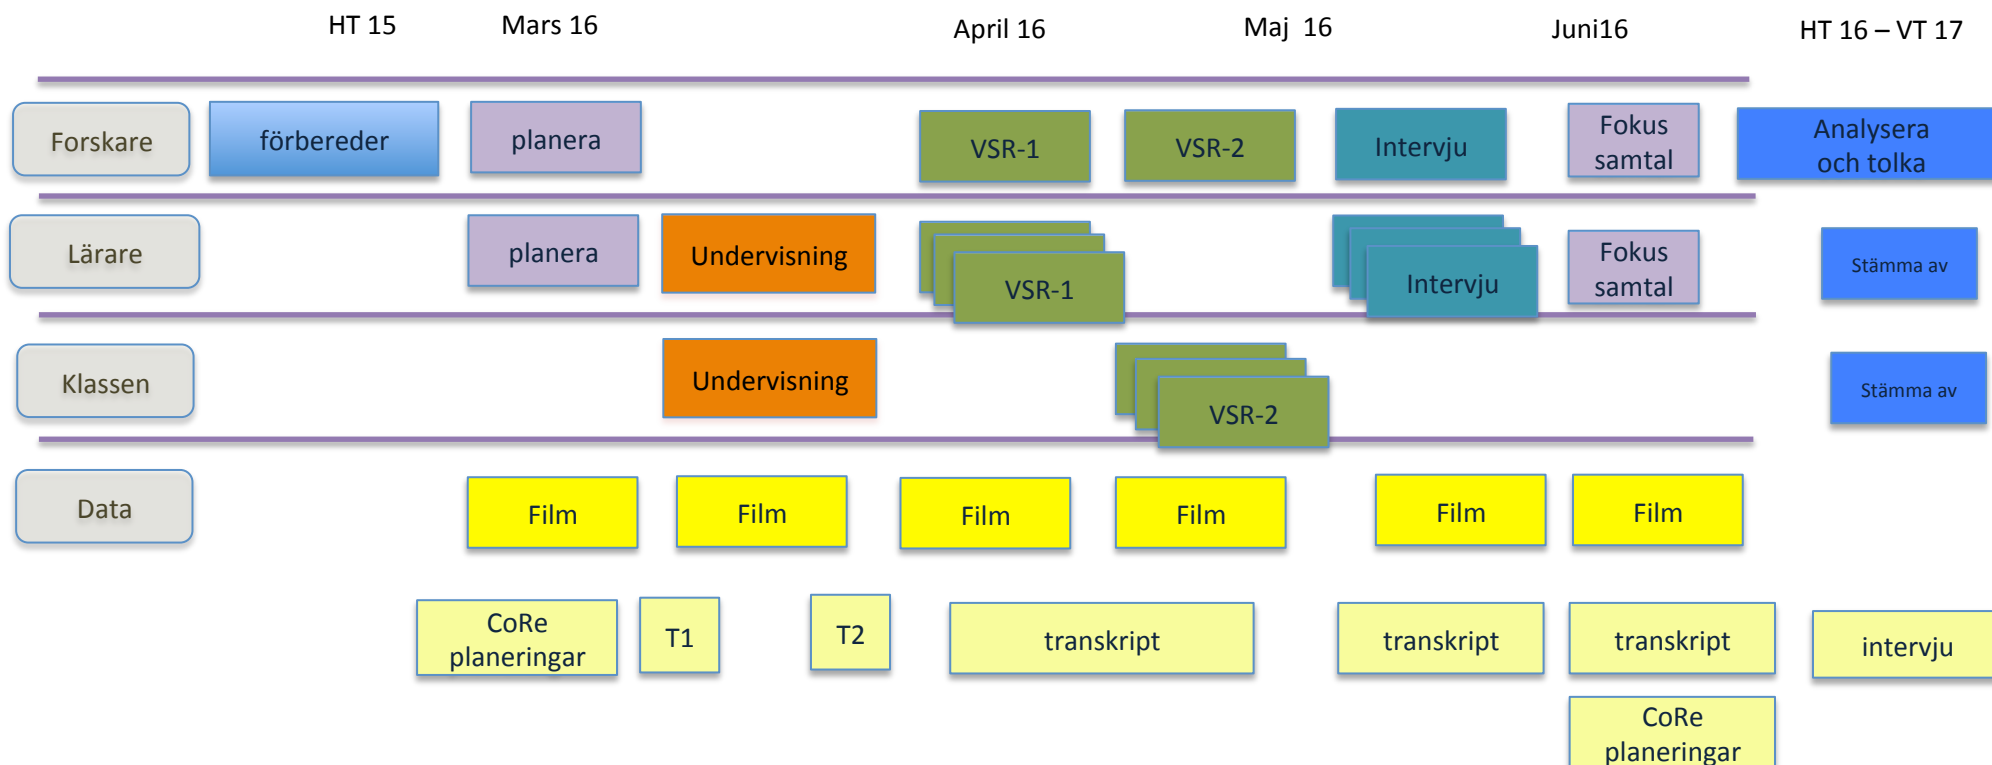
HT 15 Mars 16 April 16 Maj 16 Juni16 HT 16 – VT 17

Forskare förbereder planera VSR-1 VSR-2 Intervju Fokus samtal Analysera och tolka

Lärare planera Undervisning VSR-1 Intervju Fokus samtal Stämma av

Klassen Undervisning VSR-2 Stämma av

Data Film Film Film Film Film Film

CoRe planeringar T1 T2 transkript transkript transkript intervju

CoRe planeringar